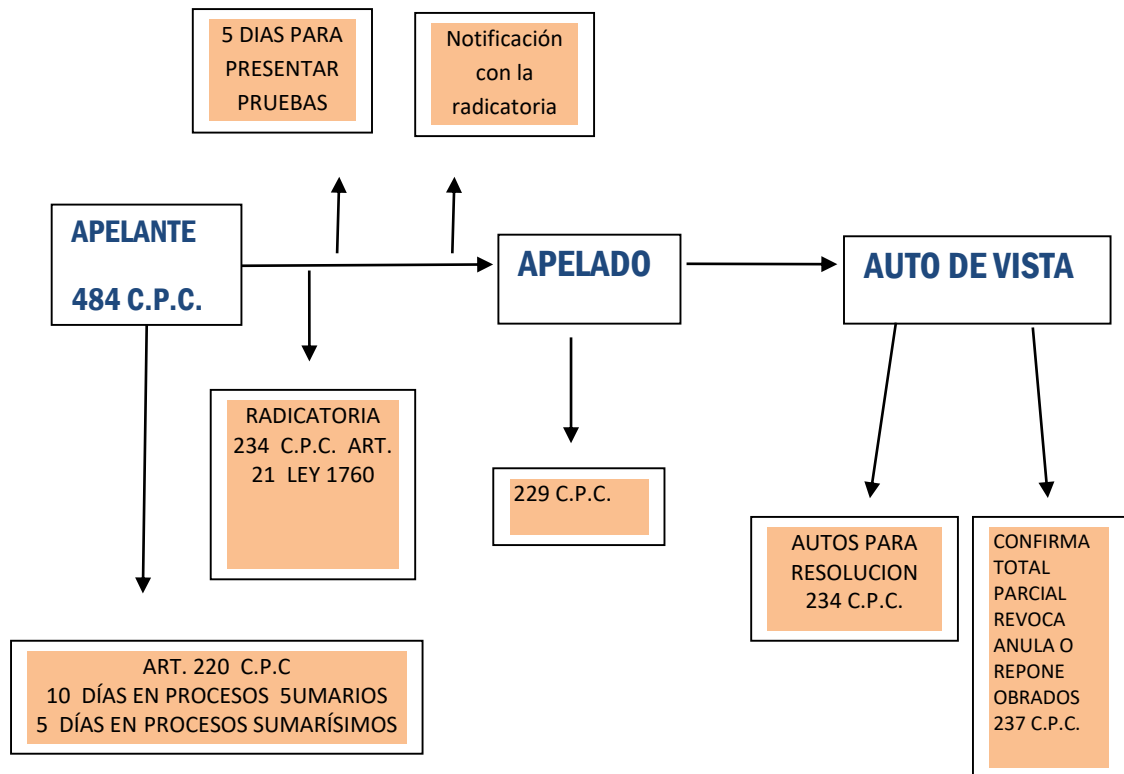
5 DIAS PARA PRESENTAR PRUEBAS

Notificación con la radicatoria

APELANTE

484 C.P.C.

APELADO

AUTO DE VISTA

RADICATORIA 234 C.P.C. ART. 21 LEY 1760

229 C.P.C.

AUTOS PARA RESOLUCION 234 C.P.C.

CONFIRMA TOTAL PARCIAL REVOCA ANULA O REPONE OBRADOS 237 C.P.C.

ART. 220 C.P.C
10 DÍAS EN PROCESOS 5UMARIOS
5 DÍAS EN PROCESOS SUMARÍSIMOS